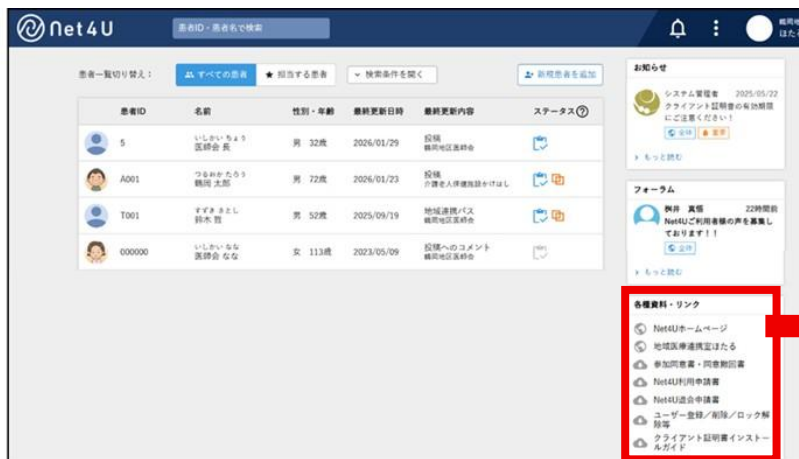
Net4U

患者ID・患者名で検索

鶴岡地
はた

患者一覧切り替え：

すべての患者

★ 担当する患者

検索条件を開く

新規患者を追加

| | 患者ID | 名前 | 性別・年齢 | 最終更新日時 | 最終更新内容 | ステータス |
|---|---|---|---|---|---|---|
| | 5 | いしかい ちょう 医師会 長 | 男 32歳 | 2026/01/29 | 投稿 鶴岡地区医師会 | |
| | A001 | つるおか たろう 鶴岡 太郎 | 男 72歳 | 2026/01/23 | 投稿 介護老人保健施設かけはし | |
| | T001 | すずき さとし 鈴木 哲 | 男 52歳 | 2025/09/19 | 地域連携パス 鶴岡地区医師会 | |
| | 000000 | いしかい なな 医師会 なな | 女 113歳 | 2023/05/09 | 投稿へのコメント 鶴岡地区医師会 | |

お知らせ

システム管理者 2025/05/22

クライアント証明書の有効期限にご注意ください！

全体 重要

もっと読む

フォーラム

桝井 真悟 22時間前

Net4Uご利用者様の声を募集しております！！

全体

もっと読む

各種資料・リンク

Net4Uホームページ

地域医療連携室ほたる

参加同意書・同意撤回書

Net4U利用申請書

Net4U退会申請書

ユーザー登録／削除／ロック解除等

クライアント証明書インストールガイド